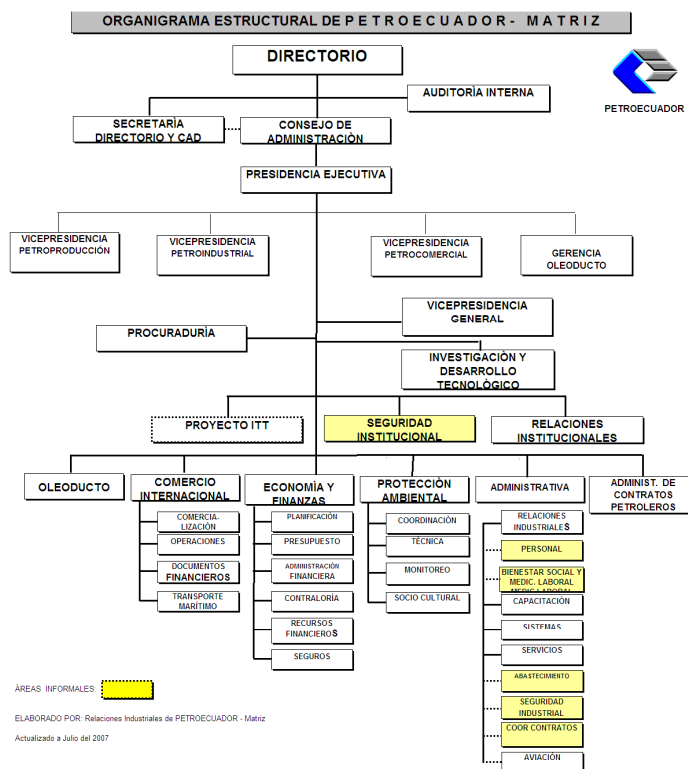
ORGANIGRAMA ESTRUCTURAL DE P E T R O E C U A D O R - M A T R I Z

DIRECTORIO

PETROECUADOR

AUDITORÌA INTERNA

SECRETARÌA DIRECTORIO Y CAD

CONSEJO DE ADMINISTRACIÒN

PRESIDENCIA EJECUTIVA

VICEPRESIDENCIA PETROPRODUCCIÓN

VICEPRESIDENCIA PETROINDUSTRIAL

VICEPRESIDENCIA PETROCOMERCIAL

GERENCIA OLEODUCTO

VICEPRESIDENCIA GENERAL

PROCURADURÌA

INVESTIGACIÓN Y DESARROLLO TECNOLÒGICO

PROYECTO ITT

SEGURIDAD INSTITUCIONAL

RELACIONES INSTITUCIONALES

OLEODUCTO

COMERCIO INTERNACIONAL

COMERCIA-LIZACIÓN

OPERACIONES

DOCUMENTOS FINANCIEROS

TRANSPORTE MARÌTIMO

ECONOMÌA Y FINANZAS

PLANIFICACIÓN

PRESUPUESTO

ADMINISTRACIÓN FINANCIERA

CONTRALORÌA

RECURSOS FINANCIEROS

SEGUROS

PROTECCIÓN AMBIENTAL

COORDINACIÓN

TÈCNICA

MONITOREO

SOCIO CULTURAL

ADMINISTRATIVA

RELACIONES INDUSTRIALES

PERSONAL

BIENESTAR SOCIAL Y MEDIC. LABORAL

CAPACITACIÓN

SISTEMAS

SERVICIOS

ABASTECIMIENTO

SEGURIDAD INDUSTRIAL

COOR CONTRATOS

AVIACIÓN

ADMINIST. DE CONTRATOS PETROLEROS

ÀREAS INFORMALES:

ELABORADO POR: Relaciones Industriales de PETROECUADOR - Matriz

Actualizado a Julio del 2007